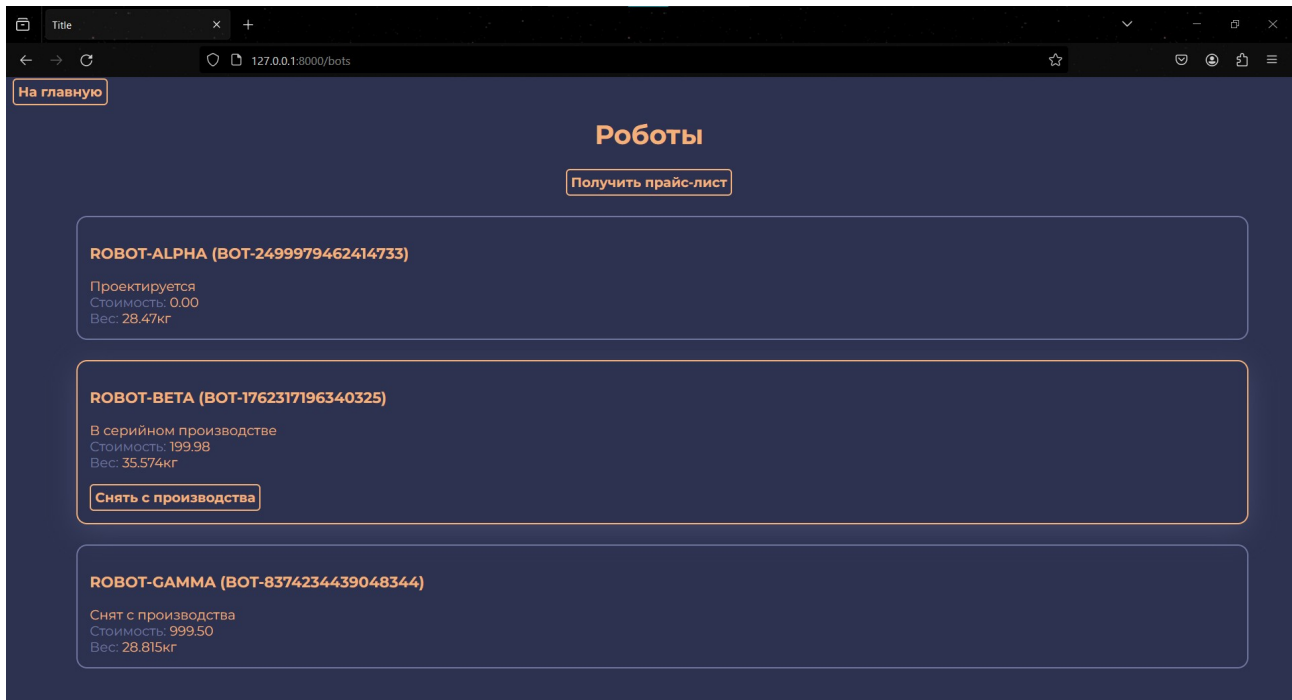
Title

127.0.0.1:8000/bots

На главную

Роботы

Получить прайс-лист

ROBOT-ALPHA (BOT-2499979462414733)

Проектируется
Стоимость: 0.00
Вес: 28.47кг

ROBOT-BETA (BOT-1762317196340325)

В серийном производстве
Стоимость: 199.98
Вес: 35.574кг

Снять с производства

ROBOT-GAMMA (BOT-8374234439048344)

Снят с производства
Стоимость: 999.50
Вес: 28.815кг